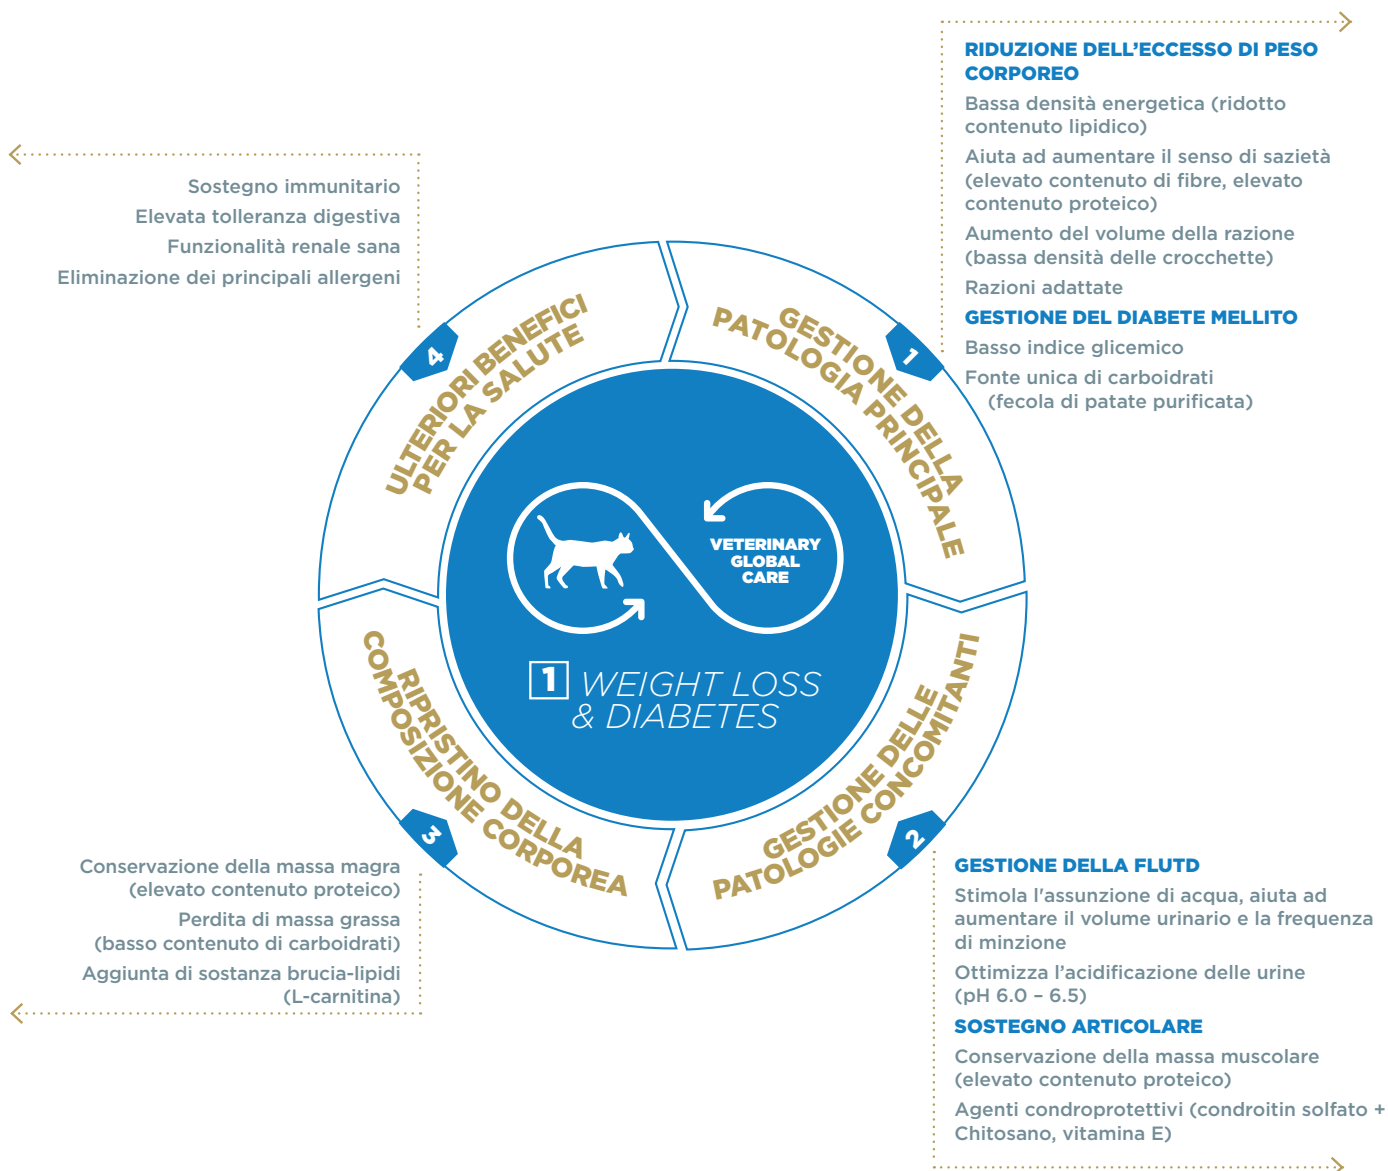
RIDUZIONE DELL'ECCESSO DI PESO CORPOREO

Bassa densità energetica (ridotto contenuto lipidico)

Aiuta ad aumentare il senso di sazietà (elevato contenuto di fibre, elevato contenuto proteico)

Aumento del volume della razione (bassa densità delle crocchette)

Razioni adattate

GESTIONE DEL DIABETE MELLITO

Basso indice glicemico

Fonte unica di carboidrati (fecola di patate purificata)

Sostegno immunitario

Elevata tolleranza digestiva

Funzionalità renale sana

Eliminazione dei principali allergeni

4 ULTERIORI BENEFICI PER LA SALUTE

1 GESTIONE DELLA PATOLOGIA PRINCIPALE

VETERINARY GLOBAL CARE

1 WEIGHT LOSS & DIABETES

3 RIPRISTINO DELLA COMPOSIZIONE CORPOREA

2 GESTIONE DELLE PATOLOGIE CONCOMITANTI

Conservazione della massa magra (elevato contenuto proteico)

Perdita di massa grassa (basso contenuto di carboidrati)

Aggiunta di sostanza brucia-lipidi (L-carnitina)

GESTIONE DELLA FLUTD

Stimola l'assunzione di acqua, aiuta ad aumentare il volume urinario e la frequenza di minzione

Ottimizza l'acidificazione delle urine (pH 6.0 – 6.5)

SOSTEGNO ARTICOLARE

Conservazione della massa muscolare (elevato contenuto proteico)

Agenti condroprotettivi (condroitin solfato + Chitosano, vitamina E)